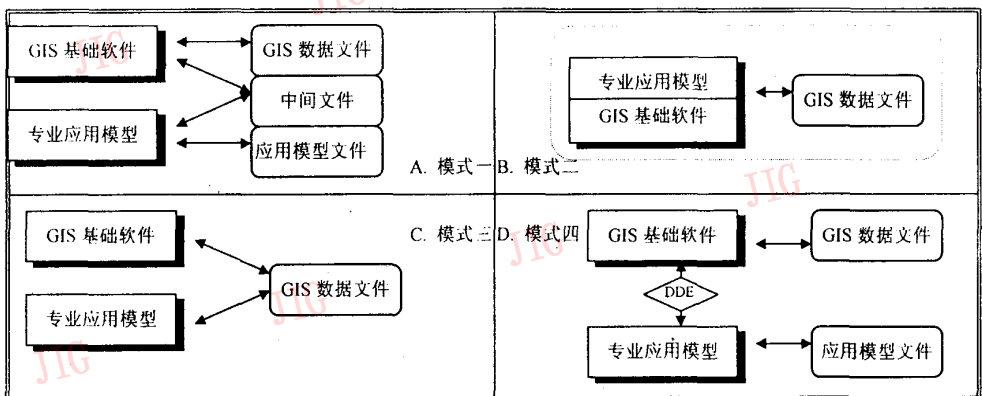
GIS 基础软件

GIS 数据文件

中间文件

专业应用模型

应用模型文件

A. 模式一

B. 模式二

专业应用模型

GIS 基础软件

GIS 数据文件

GIS 基础软件

GIS 数据文件

专业应用模型

C. 模式三

D. 模式四

GIS 基础软件

GIS 数据文件

DDE

专业应用模型

应用模型文件

JIG

JIG

JIG

JIG